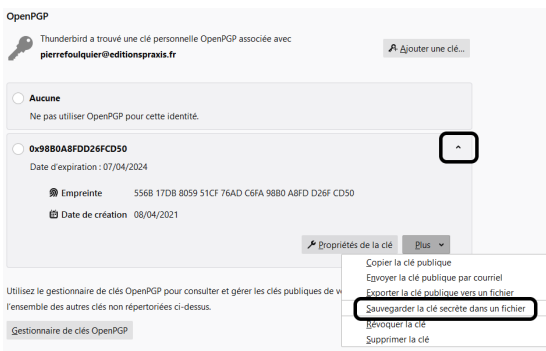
OpenPGP

Thunderbird a trouvé une clé personnelle OpenPGP associée avec **pierrefoulquier@editionspraxis.fr**

Ajouter une clé...

Aucune

Ne pas utiliser OpenPGP pour cette identité.

0x98B0A8FDD26FCD50

Date d'expiration : 07/04/2024

Empreinte 556B 17DB 8059 51CF 76AD C6FA 98B0 A8FD D26F CD50

Date de création 08/04/2021

Propriétés de la clé

Plus

Copier la clé publique

Envoyer la clé publique par courriel

Exporter la clé publique vers un fichier

Sauvegarder la clé secrète dans un fichier

Révoquer la clé

Supprimer la clé

Utilisez le gestionnaire de clés OpenPGP pour consulter et gérer les clés publiques de v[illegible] l'ensemble des autres clés non répertoriées ci-dessus.

Gestionnaire de clés OpenPGP